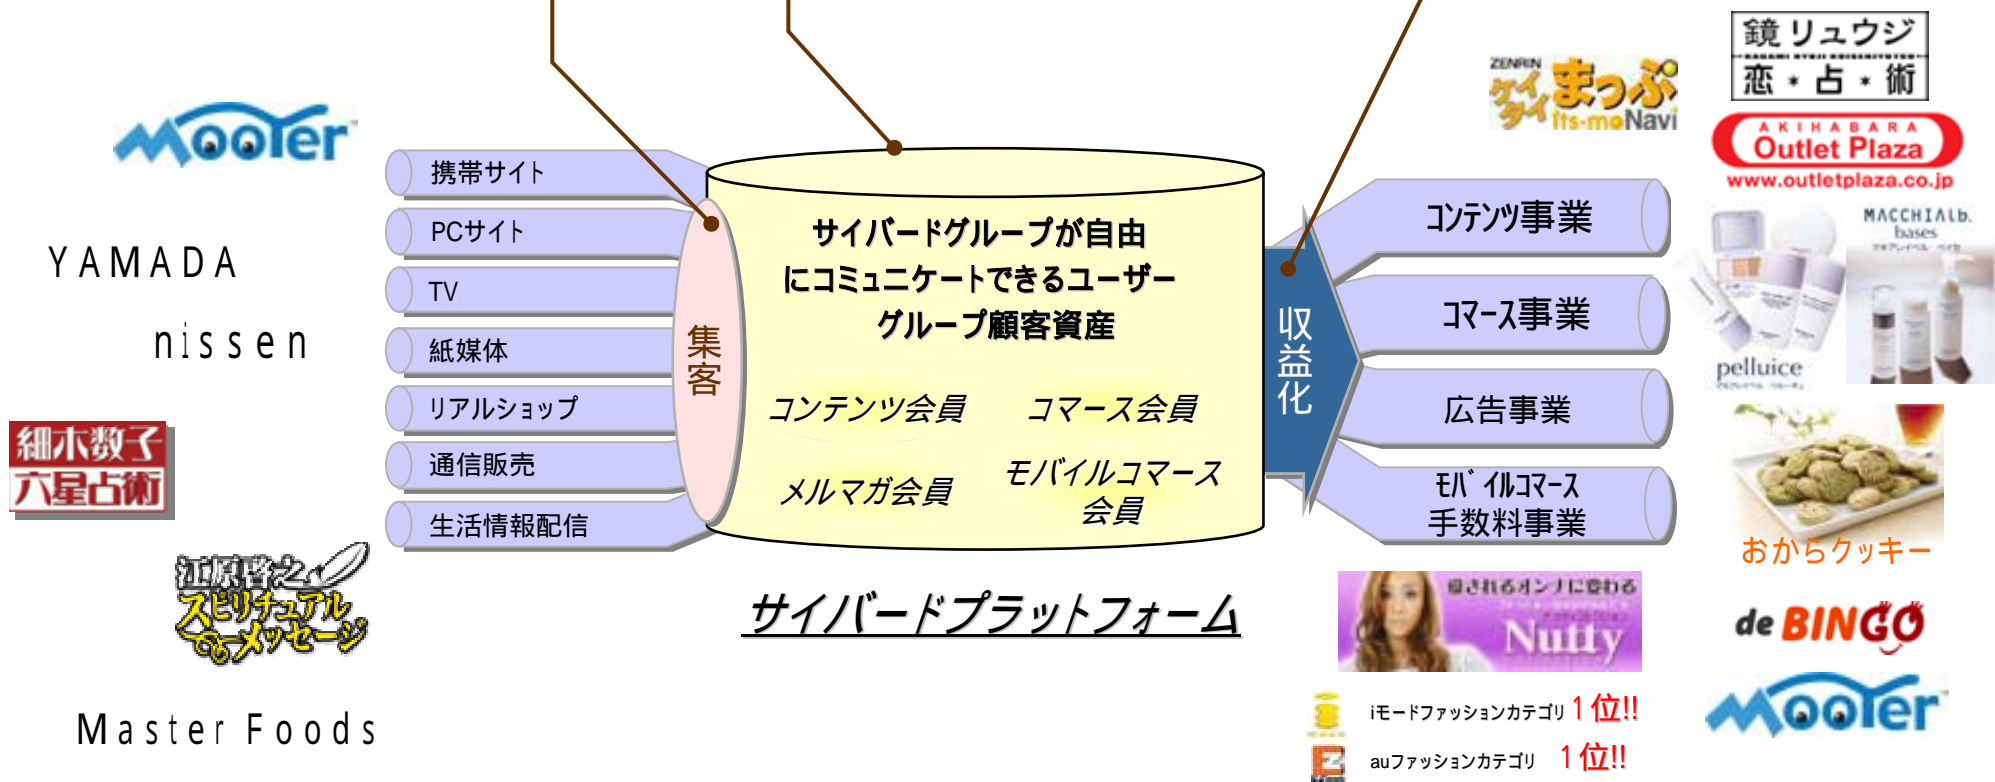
Mooter

YAMADA

nissen

細木数子
六星占術

江原啓之
スピリチュアル
メッセージ

Master Foods

携帯サイト
PCサイト
TV
紙媒体
リアルショップ
通信販売
生活情報配信

集客

サイバードグループが自由にコミュニケートできるユーザーグループ顧客資産

コンテンツ会員
コマース会員
メルマガ会員
モバイルコマース会員

サイバードプラットフォーム

収益化

コンテンツ事業
コマース事業
広告事業
モバイルコマース手数料事業

ZENRIN ケイタイまっぷ its-moNavi

鏡リュウジ
恋・占・術

AKIHABARA Outlet Plaza
www.outletplaza.co.jp

MACCHIALb. bases

pelluice

おからクッキー

Nutty

de BINGO

Mooter

iモードファッションカテゴリ 1位!!
auファッションカテゴリ 1位!!